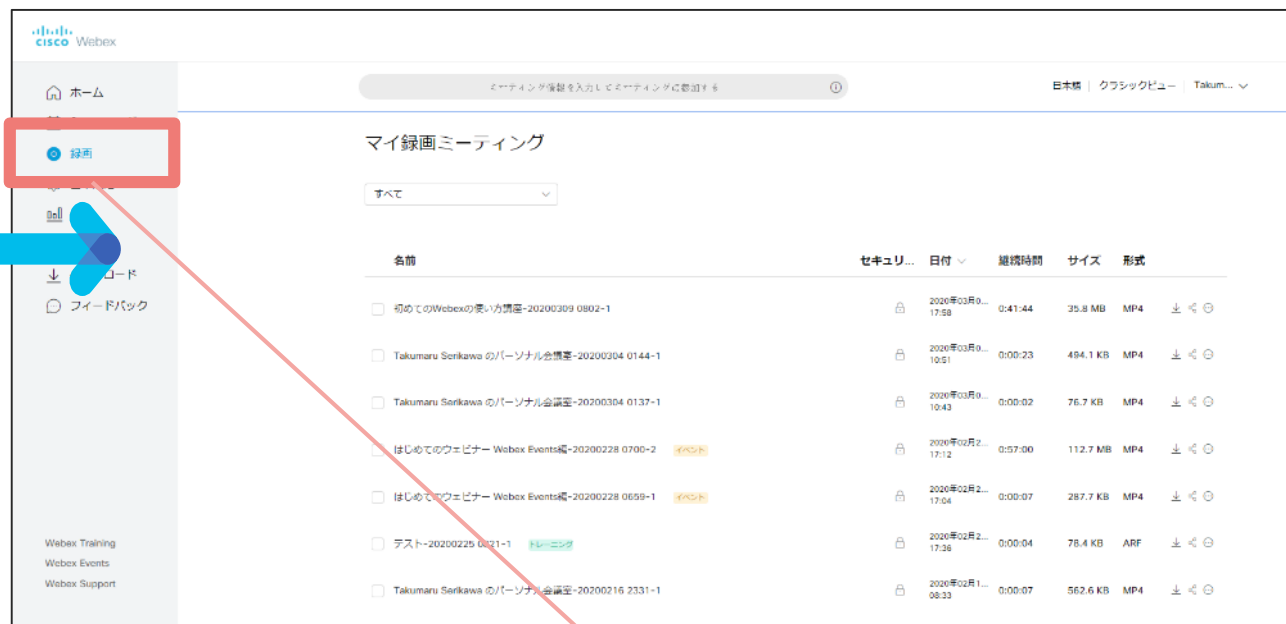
cisco Webex

ホーム

録画

ロード

フィードバック

Webex Training
Webex Events
Webex Support

ミーティング情報を入力してミーティングに参加する

日本語 | クラシックビュー | Takum...

マイ録画ミーティング

すべて

| 名前 | セキュリ... | 日付 | 継続時間 | サイズ | 形式 |
|---|---|---|---|---|---|
| 初めてのWebexの使い方講座-20200309 0802-1 | | 2020年03月0... 17:58 | 0:41:44 | 35.8 MB | MP4 |
| Takumaru Serikawa のパーソナル会議室-20200304 0144-1 | | 2020年03月0... 10:51 | 0:00:23 | 494.1 KB | MP4 |
| Takumaru Serikawa のパーソナル会議室-20200304 0137-1 | | 2020年03月0... 10:43 | 0:00:02 | 76.7 KB | MP4 |
| はじめてのウェビナー Webex Events編-20200228 0700-2 イベント | | 2020年02月2... 17:12 | 0:57:00 | 112.7 MB | MP4 |
| はじめてのウェビナー Webex Events編-20200228 0659-1 イベント | | 2020年02月2... 17:04 | 0:00:07 | 287.7 KB | MP4 |
| テスト-20200225 0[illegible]21-1 トレーニング | | 2020年02月2... 17:36 | 0:00:04 | 78.4 KB | ARF |
| Takumaru Serikawa のパーソナル会議室-20200216 2331-1 | | 2020年02月1... 08:33 | 0:00:07 | 562.6 KB | MP4 |